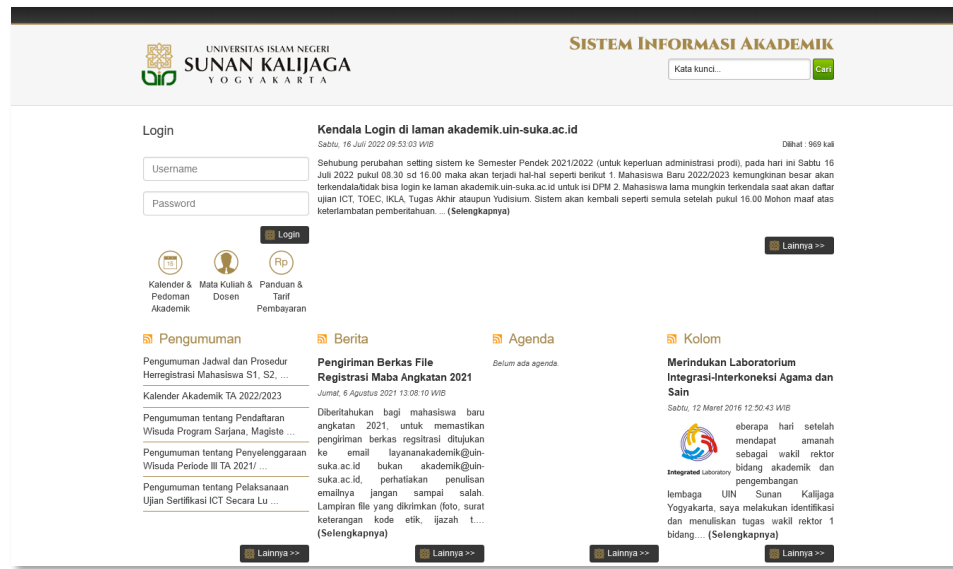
UNIVERSITAS ISLAM NEGERI
SUNAN KALIJAGA
YOGYAKARTA

SISTEM INFORMASI AKADEMIK

Kata kunci...

Cari

Login

Username

Password

Login

Kalender & Pedoman Akademik

Mata Kuliah & Dosen

Panduan & Tarif Pembayaran

Kendala Login di laman akademik.uin-suka.ac.id

Sabtu, 16 Juli 2022 09:53:03 WIB

Dilihat : 969 kali

Sehubung perubahan setting sistem ke Semester Pendek 2021/2022 (untuk keperluan administrasi prodi), pada hari ini Sabtu 16 Juli 2022 pukul 08.30 sd 16.00 maka akan terjadi hal-hal seperti berikut 1. Mahasiswa Baru 2022/2023 kemungkinan besar akan terkendala/tidak bisa login ke laman akademik.uin-suka.ac.id untuk isi DPM 2. Mahasiswa lama mungkin terkendala saat akan daftar ujian ICT, TOEC, IKLA, Tugas Akhir ataupun Yudisium. Sistem akan kembali seperti semula setelah pukul 16.00 Mohon maaf atas keterlambatan pemberitahuan. ... (Selengkapnya)

Lainnya >>

Pengumuman

Pengumuman Jadwal dan Prosedur Herregistrasi Mahasiswa S1, S2, ...

Kalender Akademik TA 2022/2023

Pengumuman tentang Pendaftaran Wisuda Program Sarjana, Magiste ...

Pengumuman tentang Penyelenggaraan Wisuda Periode III TA 2021/ ...

Pengumuman tentang Pelaksanaan Ujian Sertifikasi ICT Secara Lu ...

Lainnya >>

Berita

Pengiriman Berkas File Registrasi Maba Angkatan 2021

Jumat, 6 Agustus 2021 13:08:10 WIB

Diberitahukan bagi mahasiswa baru angkatan 2021, untuk memastikan pengiriman berkas regsitrasi ditujukan ke email layananakademik@uin-suka.ac.id bukan akademik@uin-suka.ac.id, perhatikan penulisan emailnya jangan sampai salah. Lampiran file yang dikrimkan (foto, surat keterangan kode etik, ijazah t.... (Selengkapnya)

Lainnya >>

Agenda

Belum ada agenda.

Lainnya >>

Kolom

Merindukan Laboratorium Integrasi-Interkoneksi Agama dan Sain

Sabtu, 12 Maret 2016 12:50:43 WIB

Integrated Laboratory

eberapa hari setelah mendapat amanah sebagai wakil rektor bidang akademik dan pengembangan lembaga UIN Sunan Kalijaga Yogyakarta, saya melakukan identifikasi dan menuliskan tugas wakil rektor 1 bidang.... (Selengkapnya)

Lainnya >>